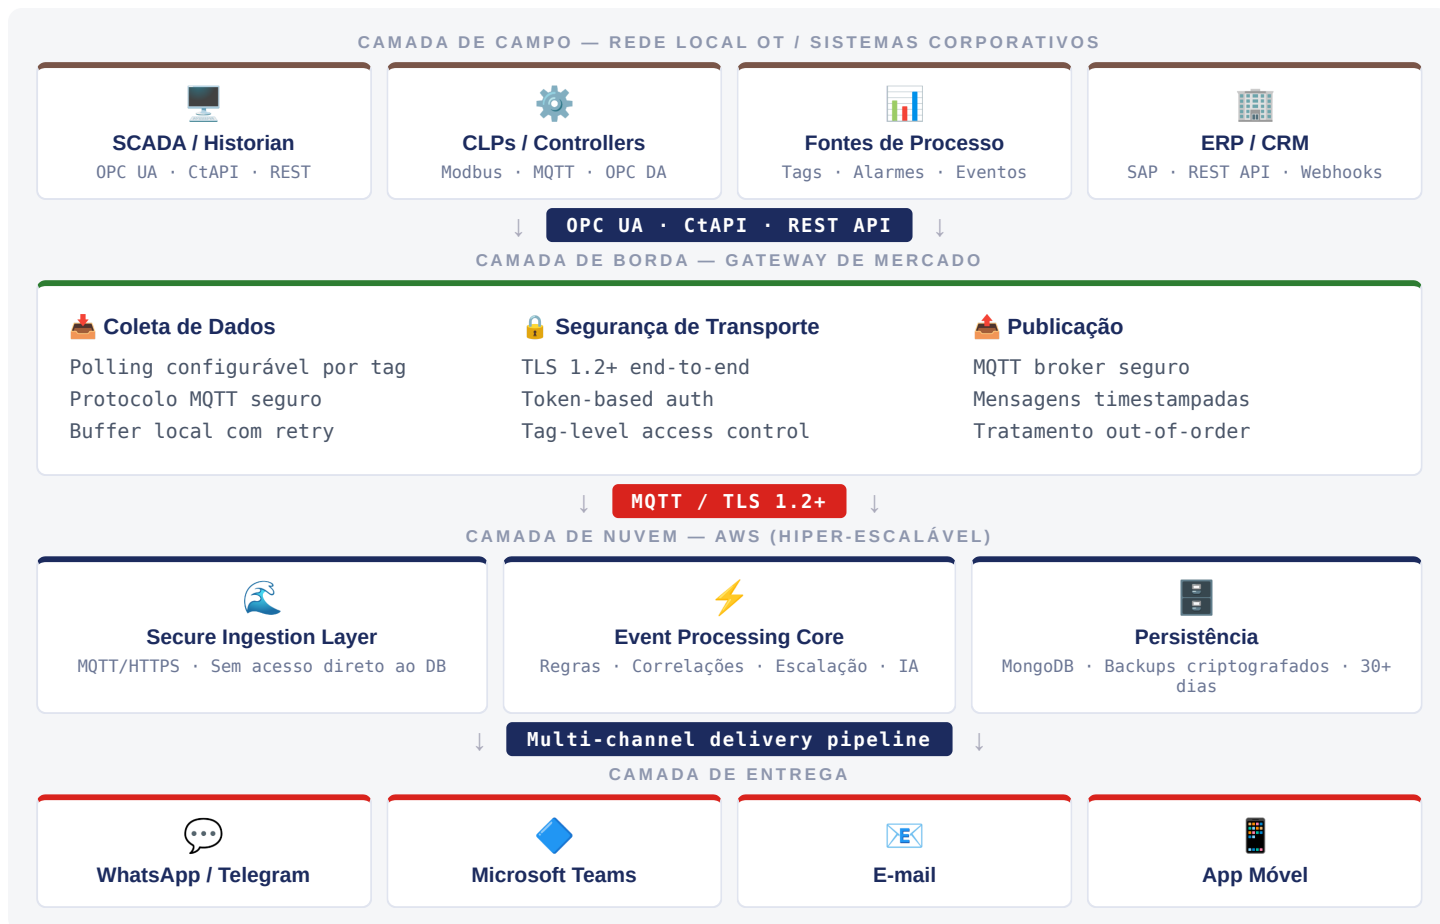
CAMADA DE CAMPO — REDE LOCAL OT / SISTEMAS CORPORATIVOS

SCADA / Historian
OPC UA · CtAPI · REST

CLPs / Controllers
Modbus · MQTT · OPC DA

Fontes de Processo
Tags · Alarmes · Eventos

ERP / CRM
SAP · REST API · Webhooks

↓ OPC UA · CtAPI · REST API ↓

CAMADA DE BORDA — GATEWAY DE MERCADO

Coleta de Dados
Polling configurável por tag
Protocolo MQTT seguro
Buffer local com retry

Segurança de Transporte
TLS 1.2+ end-to-end
Token-based auth
Tag-level access control

Publicação
MQTT broker seguro
Mensagens timestampadas
Tratamento out-of-order

↓ MQTT / TLS 1.2+ ↓

CAMADA DE NUVEM — AWS (HIPER-ESCALÁVEL)

Secure Ingestion Layer
MQTT/HTTPS · Sem acesso direto ao DB

Event Processing Core
Regras · Correlações · Escalação · IA

Persistência
MongoDB · Backups criptografados · 30+ dias

↓ Multi-channel delivery pipeline ↓

CAMADA DE ENTREGA

WhatsApp / Telegram

Microsoft Teams

E-mail

App Móvel